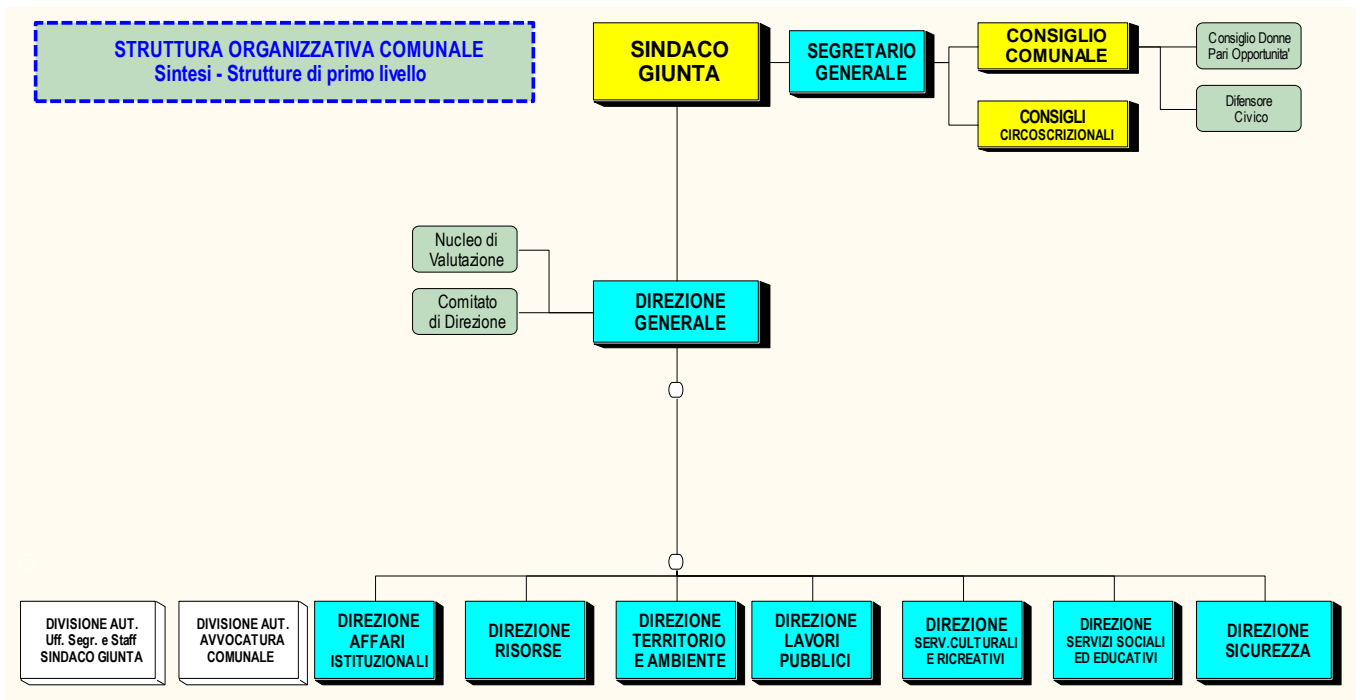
STRUTTURA ORGANIZZATIVA COMUNALE
Sintesi - Strutture di primo livello

SINDACO GIUNTA

SEGRETARIO GENERALE

CONSIGLIO COMUNALE

Consiglio Donne Pari Opportunita'

CONSIGLI CIRCOSCRIZIONALI

Difensore Civico

Nucleo di Valutazione

Comitato di Direzione

DIREZIONE GENERALE

DIVISIONE AUT. Uff. Segr. e Staff SINDACO GIUNTA

DIVISIONE AUT. AVVOCATURA COMUNALE

DIREZIONE AFFARI ISTITUZIONALI

DIREZIONE RISORSE

DIREZIONE TERRITORIO E AMBIENTE

DIREZIONE LAVORI PUBBLICI

DIREZIONE SERV.CULTURALI E RICREATIVI

DIREZIONE SERVIZI SOCIALI ED EDUCATIVI

DIREZIONE SICUREZZA